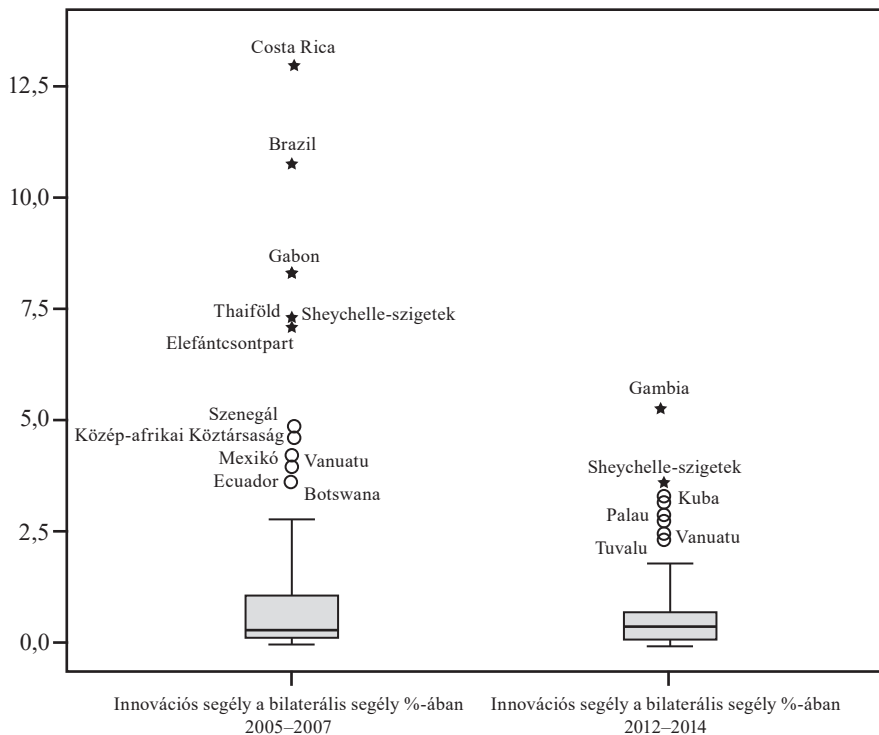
12,5
10,0
7,5
5,0
2,5
0,0

Costa Rica
Brazil
Gabon
Thaiföld
Sheychelle-szigetek
Elefántcsontpart
Szenegál
Közép-afrikai Köztársaság
Mexikó
Vanuatu
Ecuador
Botswana

Gambia
Sheychelle-szigetek
Kuba
Palau
Vanuatu
Tuvalu

Innovációs segély a bilaterális segély %-ában 2005–2007

Innovációs segély a bilaterális segély %-ában 2012–2014